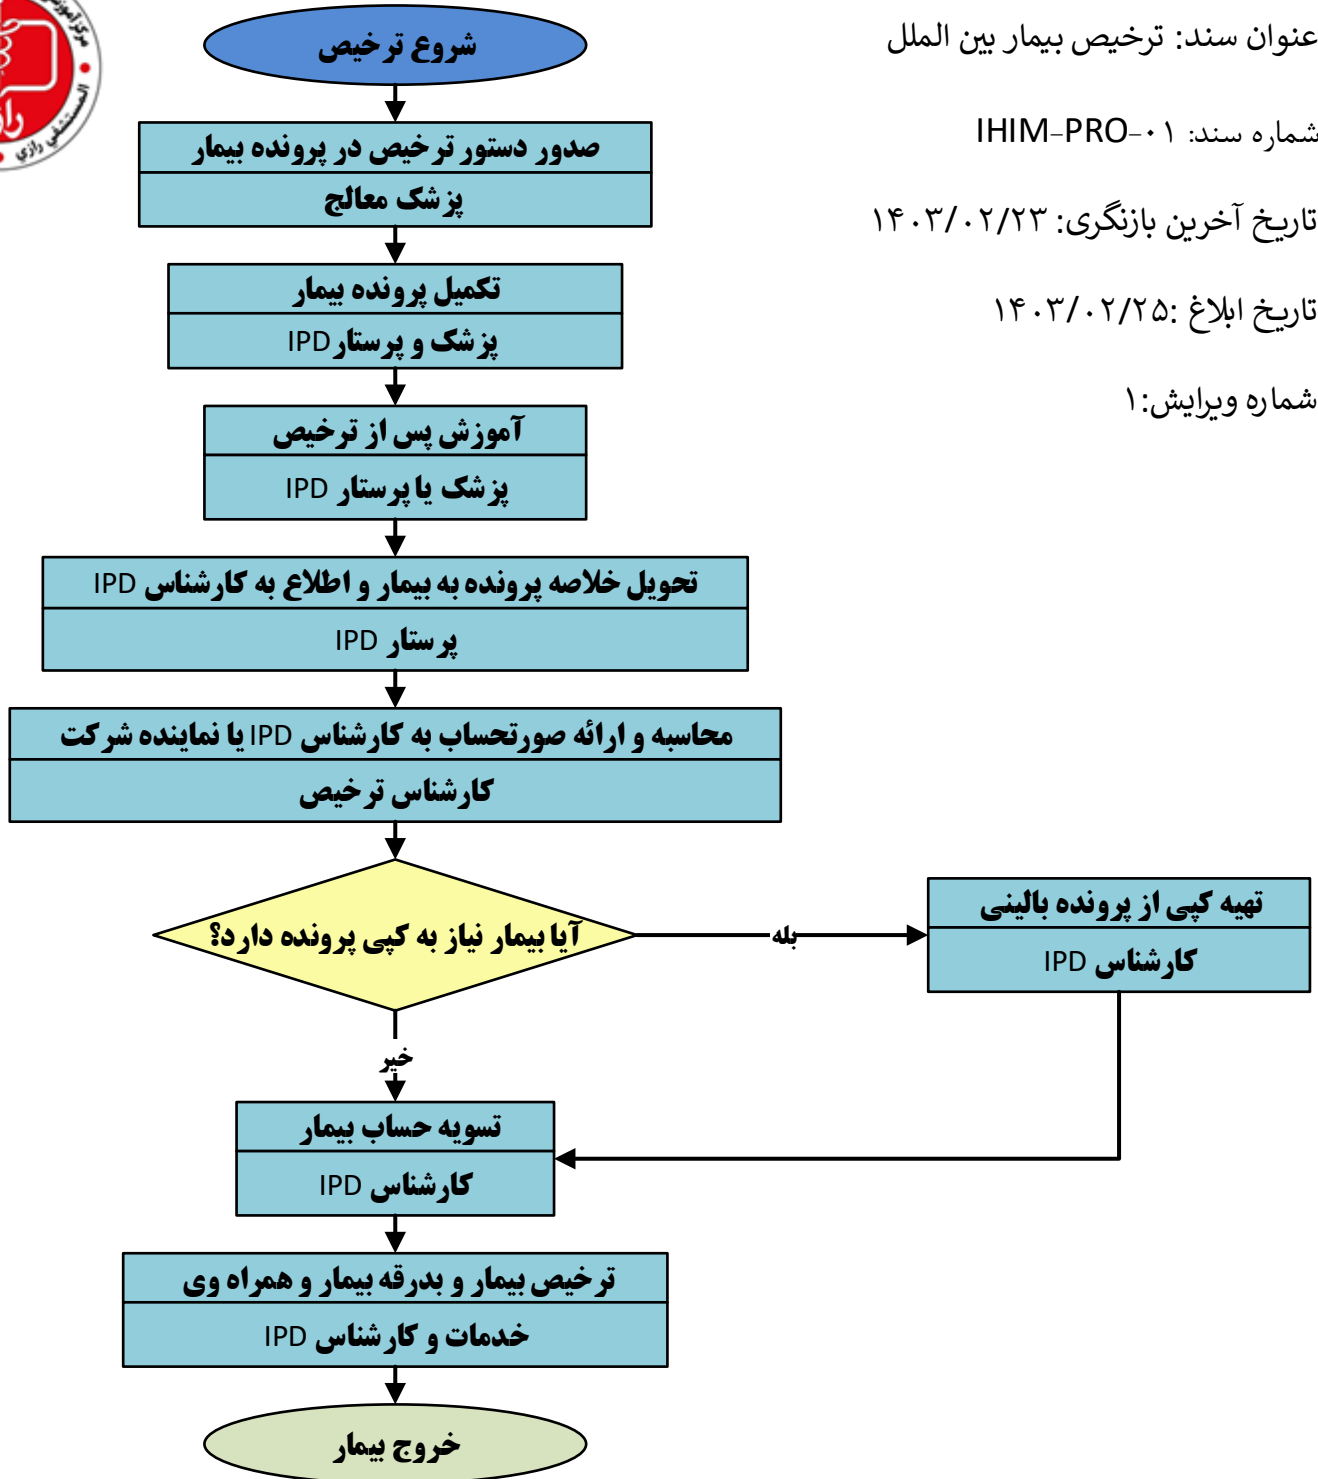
عنوان سند: ترخیص بیمار بین الملل

شماره سند: IHIM-PRO-۰۱

تاریخ آخرین بازنگری: ۱۴۰۳/۰۲/۲۳

تاریخ ابلاغ :۱۴۰۳/۰۲/۲۵

شماره ویرایش:۱

شروع ترخیص

صدور دستور ترخیص در پرونده بیمار
پزشک معالج

تکمیل پرونده بیمار
پزشک و پرستار IPD

آموزش پس از ترخیص
پزشک یا پرستار IPD

تحویل خلاصه پرونده به بیمار و اطلاع به کارشناس IPD
پرستار IPD

محاسبه و ارائه صورتحساب به کارشناس IPD یا نماینده شرکت
کارشناس ترخیص

آیا بیمار نیاز به کپی پرونده دارد؟

بله

تهیه کپی از پرونده بالینی
کارشناس IPD

خیر

تسویه حساب بیمار
کارشناس IPD

ترخیص بیمار و بدرقه بیمار و همراه وی
خدمات و کارشناس IPD

خروج بیمار